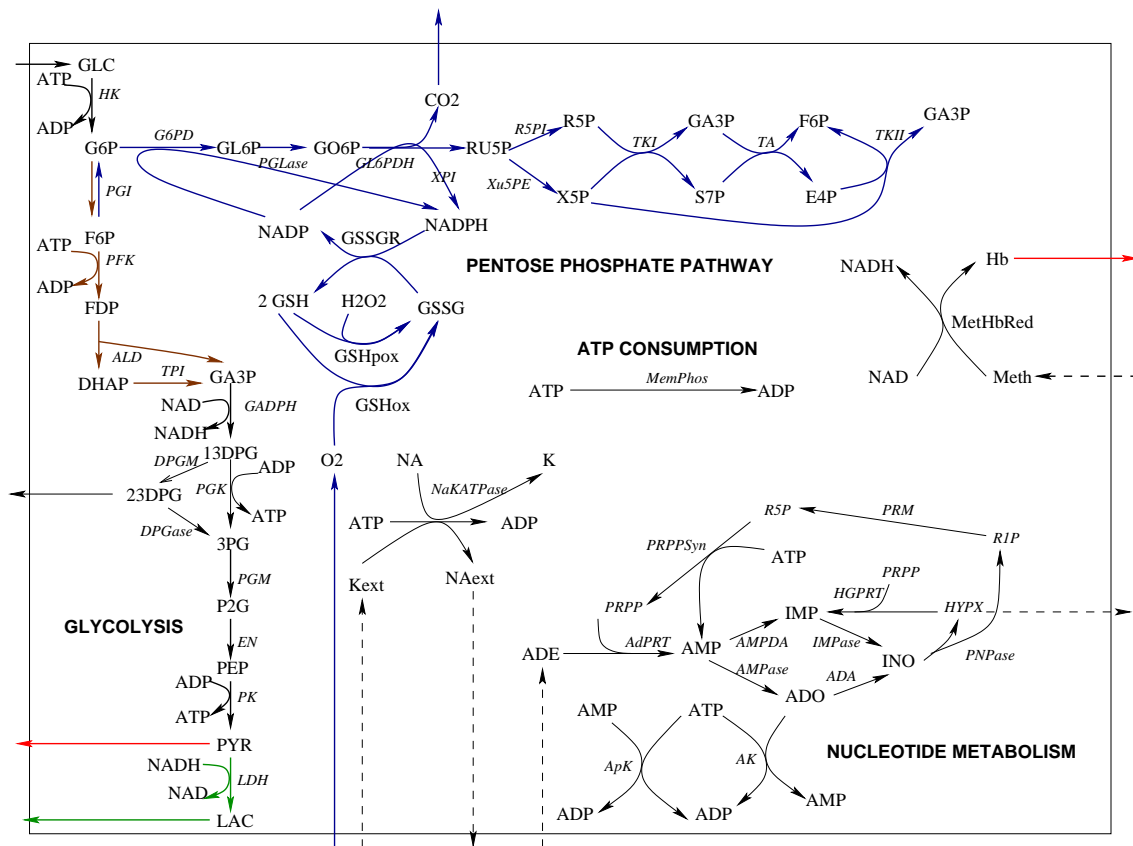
GLC
ATP
HK
ADP
G6P
G6PD
GL6P
PGLase
GO6P
CO2
GL6PDH
XPI
RU5P
R5PI
R5P
TKI
GA3P
TA
F6P
TKII
GA3P
Xu5PE
X5P
S7P
E4P
PGI
NADP
GSSGR
NADPH
ATP
F6P
PFK
ADP
PENTOSE PHOSPHATE PATHWAY
NADH
Hb
FDP
2 GSH
H2O2
GSSG
MetHbRed
GSHpox
ALD
NAD
Meth
DHAP
TPI
GA3P
ATP CONSUMPTION
NAD
GADPH
GSHox
ATP
MemPhos
ADP
NADH
13DPG
ADP
O2
NA
K
DPGM
23DPG
PGK
NaKATPase
ATP
ATP
ADP
DPGase
R5P
PRM
3PG
R1P
PRPPSyn
ATP
PGM
Kext
NAext
PRPP
P2G
HGPRT
PRPP
IMP
HYPX
GLYCOLYSIS
EN
AMPDA
IMPase
AdPRT
ADE
AMP
INO
PEP
AMPase
PNPase
ADP
ADA
PK
ADO
ATP
AMP
ATP
PYR
NUCLEOTIDE METABOLISM
NADH
ApK
AK
LDH
NAD
ADP
ADP
AMP
LAC